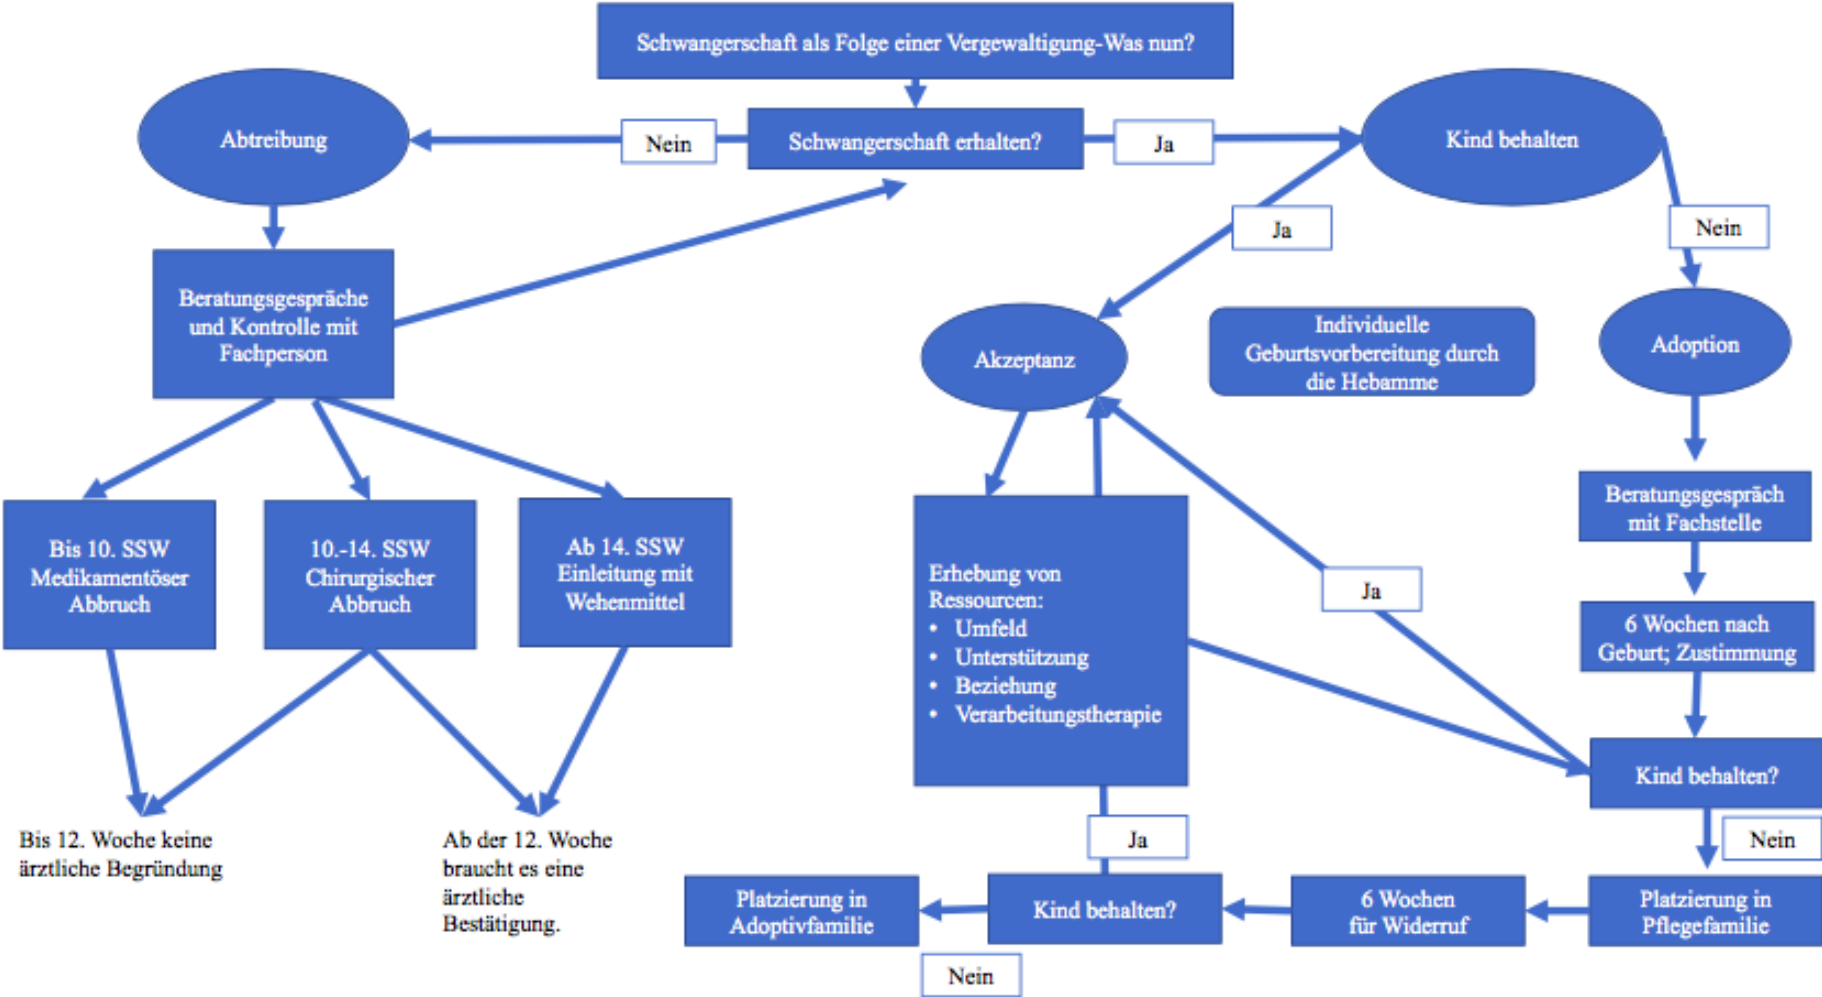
Schwangerschaft als Folge einer Vergewaltigung-Was nun?

Abtreibung

Nein

Schwangerschaft erhalten?

Ja

Kind behalten

Ja

Nein

Beratungsgespräche und Kontrolle mit Fachperson

Akzeptanz

Individuelle Geburtsvorbereitung durch die Hebamme

Adoption

Bis 10. SSW Medikamentöser Abbruch

10.-14. SSW Chirurgischer Abbruch

Ab 14. SSW Einleitung mit Wehenmittel

Erhebung von Ressourcen:
• Umfeld
• Unterstützung
• Beziehung
• Verarbeitungstherapie

Ja

Beratungsgespräch mit Fachstelle

6 Wochen nach Geburt; Zustimmung

Kind behalten?

Bis 12. Woche keine ärztliche Begründung

Ab der 12. Woche braucht es eine ärztliche Bestätigung.

Ja

Nein

Platzierung in Adoptivfamilie

Kind behalten?

6 Wochen für Widerruf

Platzierung in Pflegefamilie

Nein